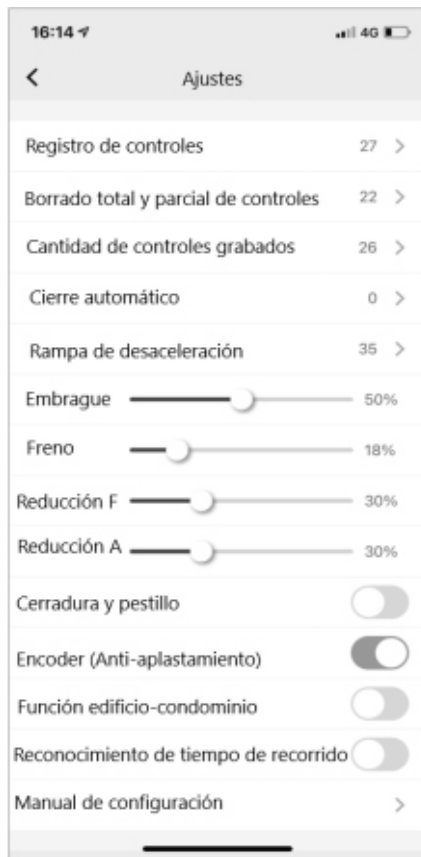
16:14
4G

Ajustes

Registro de controles 27

Borrado total y parcial de controles 22

Cantidad de controles grabados 26

Cierre automático 0

Rampa de desaceleración 35

Embrague 50%

Freno 18%

Reducción F 30%

Reducción A 30%

Cerradura y pestillo

Encoder (Anti-aplastamiento)

Función edificio-condominio

Reconocimiento de tiempo de recorrido

Manual de configuración